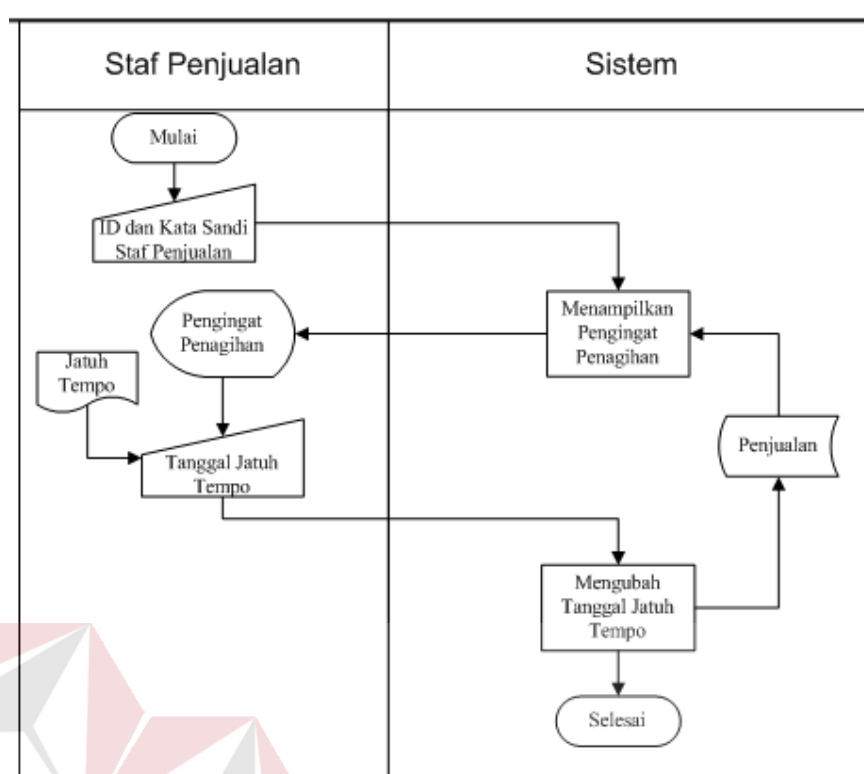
| Staf Penjualan | Sistem |
|---|---|

Mulai

ID dan Kata Sandi Staf Penjualan

Menampilkan Pengingat Penagihan

Pengingat Penagihan

Jatuh Tempo

Tanggal Jatuh Tempo

Penjualan

Mengubah Tanggal Jatuh Tempo

Selesai